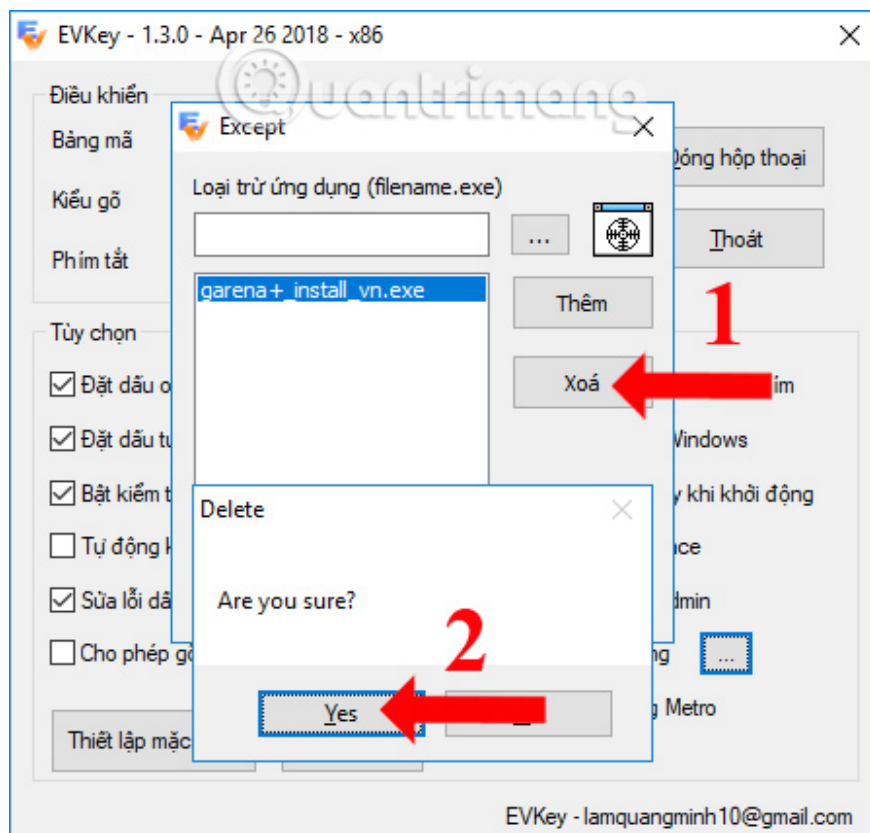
EVKey - 1.3.0 - Apr 26 2018 - x86

Quantrimang

Điều khiển
Bảng mã
Kiểu gõ
Phím tắt

Except
Loại trừ ứng dụng (filename.exe)
...
garena+_install_vn.exe
Thêm
Xoá

Đóng hộp thoại
Thoát

1

Tùy chọn
Đặt dấu o
Đặt dấu tu
Bật kiểm t
Tự động k
Sửa lỗi dấ
Cho phép gõ

ím
Windows
y khi khởi động
ace
dmin
ng
...
g Metro

Delete
Are you sure?
2
Yes

Thiết lập mặc

EVKey - lamquangminh10@gmail.com